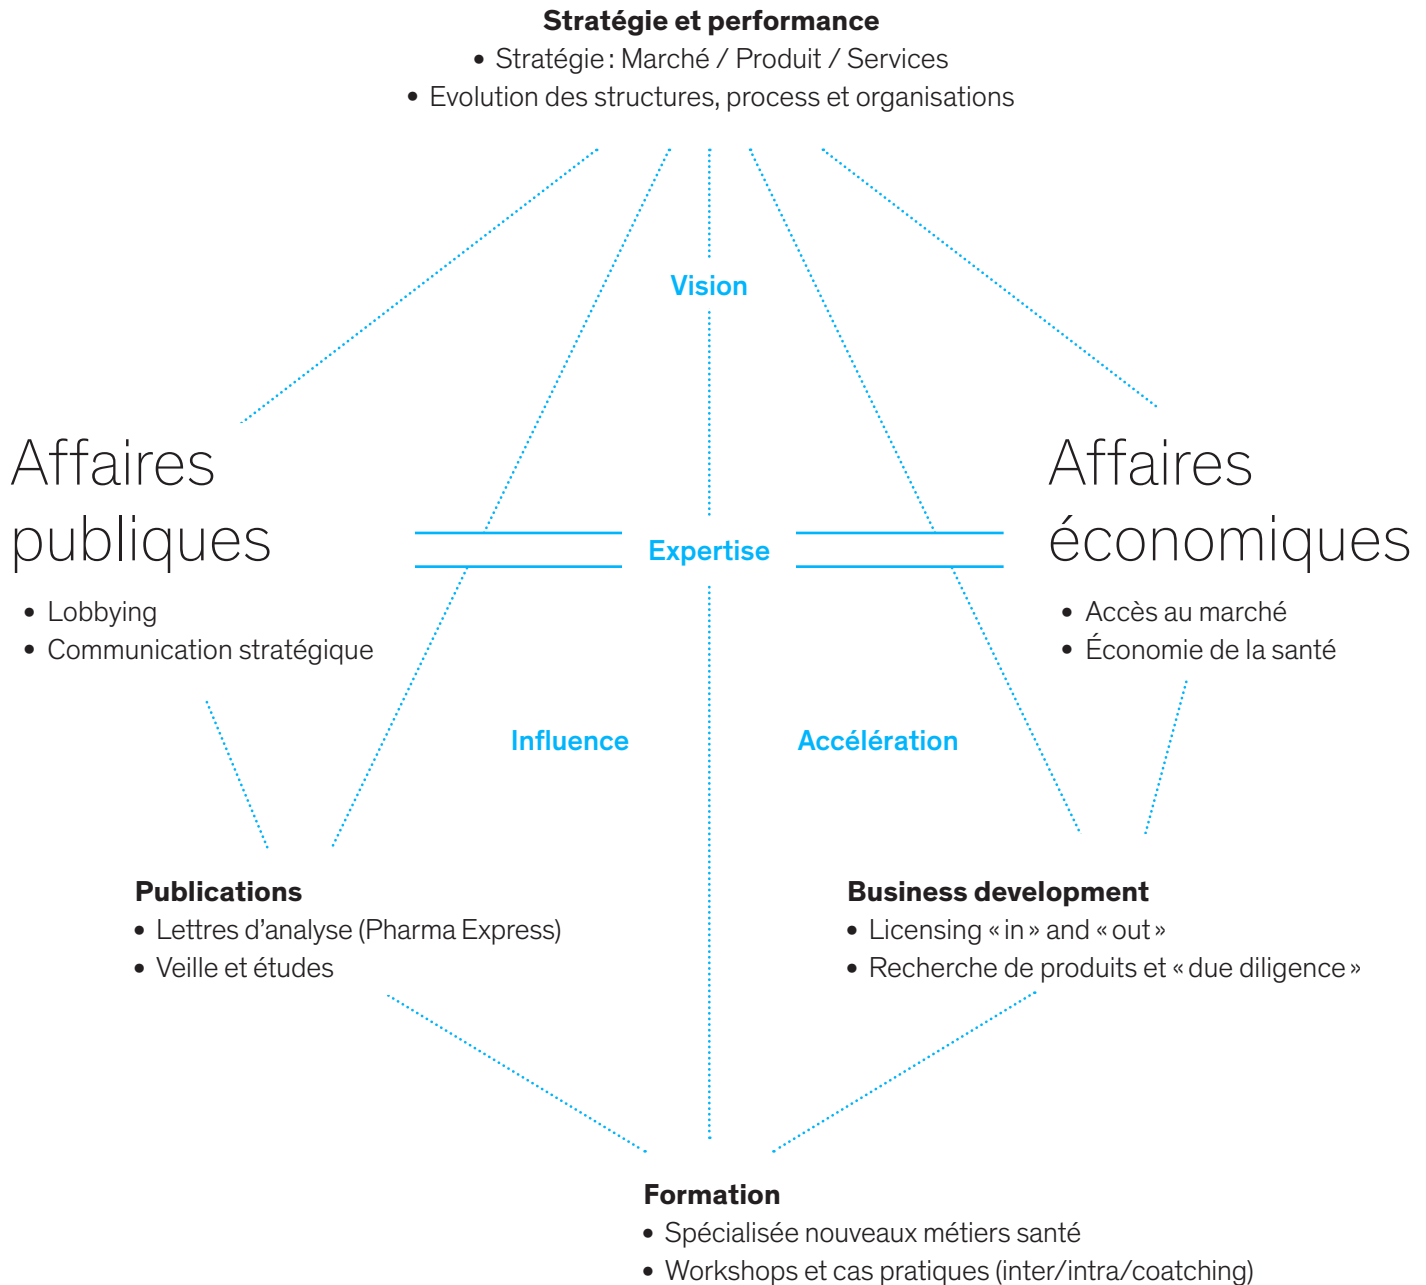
Stratégie et performance
• Stratégie : Marché / Produit / Services
• Evolution des structures, process et organisations

Vision

Affaires publiques
• Lobbying
• Communication stratégique

Expertise

Affaires économiques
• Accès au marché
• Économie de la santé

Influence

Accélération

Publications
• Lettres d'analyse (Pharma Express)
• Veille et études

Business development
• Licensing « in » and « out »
• Recherche de produits et « due diligence »

Formation
• Spécialisée nouveaux métiers santé
• Workshops et cas pratiques (inter/intra/coatching)